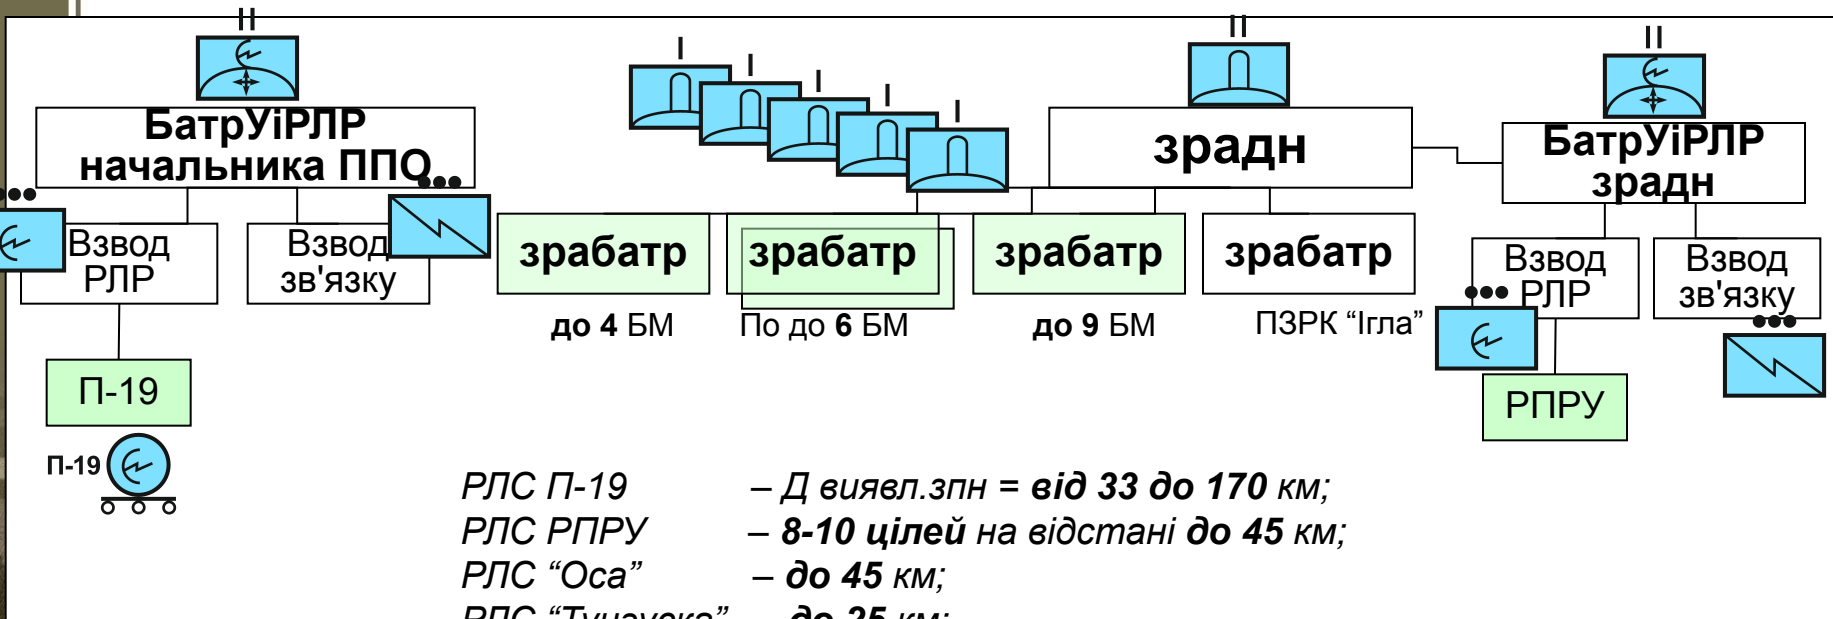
II

БатрУіРЛР начальника ППО

Взвод РЛР

Взвод зв'язку

П-19

П-19

I I I I I

зрабатр

до 4 БМ

зрабатр

По до 6 БМ

II

зрадн

зрабатр

до 9 БМ

зрабатр

ПЗРК “Ігла”

II

БатрУіРЛР зрадн

Взвод РЛР

Взвод зв'язку

РПРУ

РЛС П-19 – Д виявл.зпн = від 33 до 170 км;
РЛС РПРУ – 8-10 цілей на відстані до 45 км;
РЛС “Оса” – до 45 км;
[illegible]